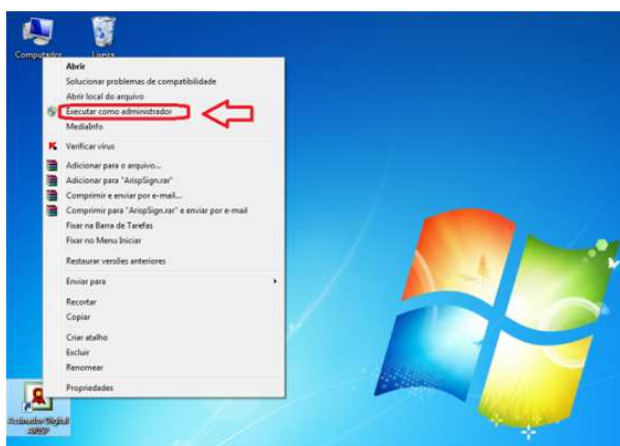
Computador

Lixeira

Abrir
Solucionar problemas de compatibilidade
Abrir local do arquivo
Executar como administrador
MediaInfo
Verificar vírus
Adicionar para o arquivo...
Adicionar para "ArispSign.rar"
Comprimir e enviar por e-mail...
Comprimir para "ArispSign.rar" e enviar por e-mail
Fixar na Barra de Tarefas
Fixar no Menu Iniciar
Restaurar versões anteriores
Enviar para
Recortar
Copiar
Criar atalho
Excluir
Renomear
Propriedades

Assinador Digital ARISP